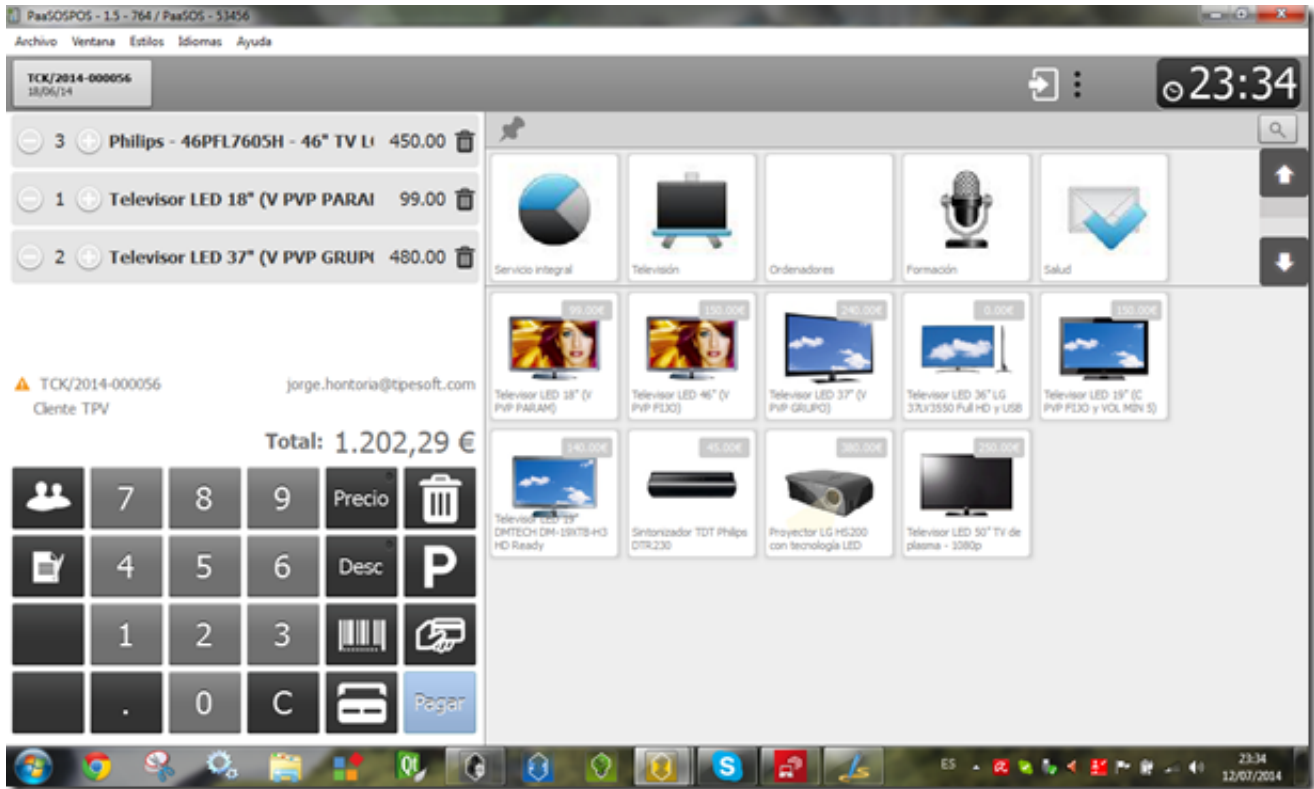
PaaSOSPOS - 1.5 - 764 / PaaSOS - 53456

Archivo Ventana Estilos Idiomas Ayuda

TCK/2014-000056
18/06/14

23:34

3 Philips - 46PFL7605H - 46" TV L 450.00

1 Televisor LED 18" (V PVP PARAI 99.00

2 Televisor LED 37" (V PVP GRUP 480.00

TCK/2014-000056 jorge.hontoria@tipesoft.com
Cliente TPV

Total: 1.202,29 €

7 8 9 Precio
4 5 6 Desc P
1 2 3
. 0 C Pagar

Servicio integral
Televisión
Ordenadores
Formación
Salud

99.00€
Televisor LED 18" (V PVP PARAM)

150.00€
Televisor LED 46" (V PVP FIJO)

240.00€
Televisor LED 37" (V PVP GRUPO)

0.00€
Televisor LED 36" LG 37LV3550 Full HD y USB

150.00€
Televisor LED 19" (C PVP FIJO y VOL MIN 5)

140.00€
Televisor LED 19" DMTECH DM-19X7B-H3 HD Ready

45.00€
Sintonizador TDT Philips DTR.230

380.00€
Proyector LG HS200 con tecnología LED

250.00€
Televisor LED 50" TV de plasma - 1080p

ES
23:34
12/07/2014